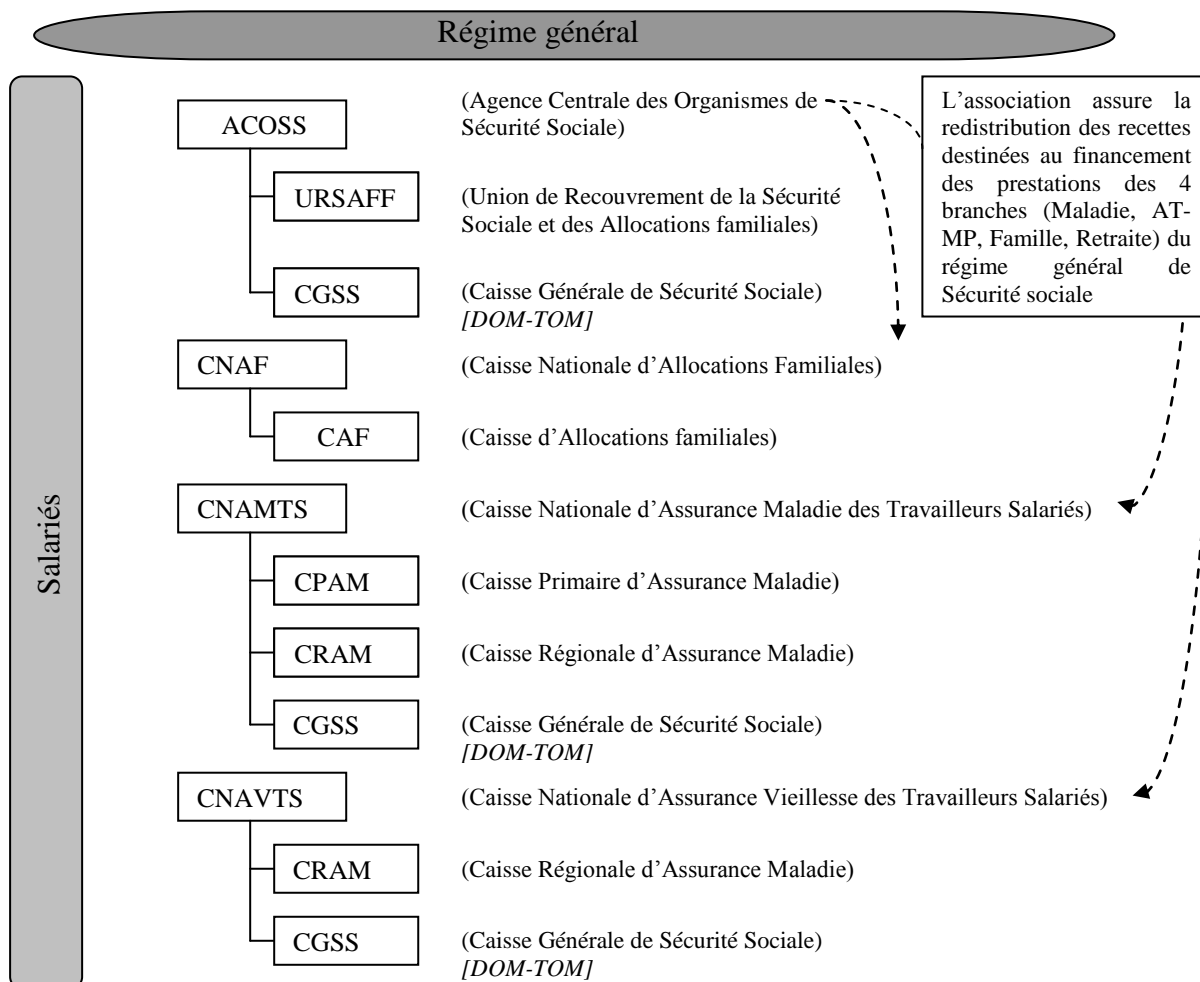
Régime général

Salariés

ACOSS (Agence Centrale des Organismes de Sécurité Sociale)

L'association assure la redistribution des recettes destinées au financement des prestations des 4 branches (Maladie, AT-MP, Famille, Retraite) du régime général de Sécurité sociale

URSAFF (Union de Recouvrement de la Sécurité Sociale et des Allocations familiales)

CGSS (Caisse Générale de Sécurité Sociale) *[DOM-TOM]*

CNAF (Caisse Nationale d'Allocations Familiales)

CAF (Caisse d'Allocations familiales)

CNAMTS (Caisse Nationale d'Assurance Maladie des Travailleurs Salariés)

CPAM (Caisse Primaire d'Assurance Maladie)

CRAM (Caisse Régionale d'Assurance Maladie)

CGSS (Caisse Générale de Sécurité Sociale) *[DOM-TOM]*

CNAVTS (Caisse Nationale d'Assurance Vieillesse des Travailleurs Salariés)

CRAM (Caisse Régionale d'Assurance Maladie)

CGSS (Caisse Générale de Sécurité Sociale) *[DOM-TOM]*